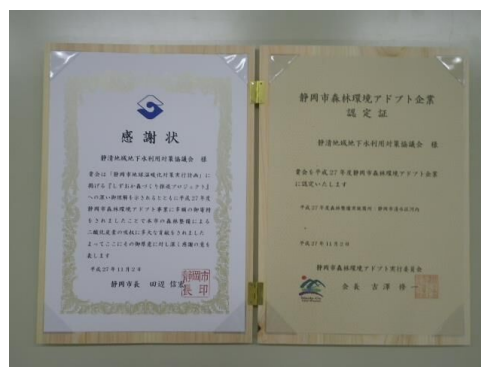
感謝状

静清地域地下水利用対策協議会　様

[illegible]

平成27年11月2日

静岡市長　田辺 信宏

静岡市長印

静岡市森林環境アドプト企業
認定証

静清地域地下水利用対策協議会　様

貴会を平成27年度静岡市森林環境アドプト企業に認定いたします

平成27年度森林整備実施地域：静岡市葵区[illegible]

平成27年11月2日

静岡市森林環境アドプト実行委員会

会長　吉澤 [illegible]